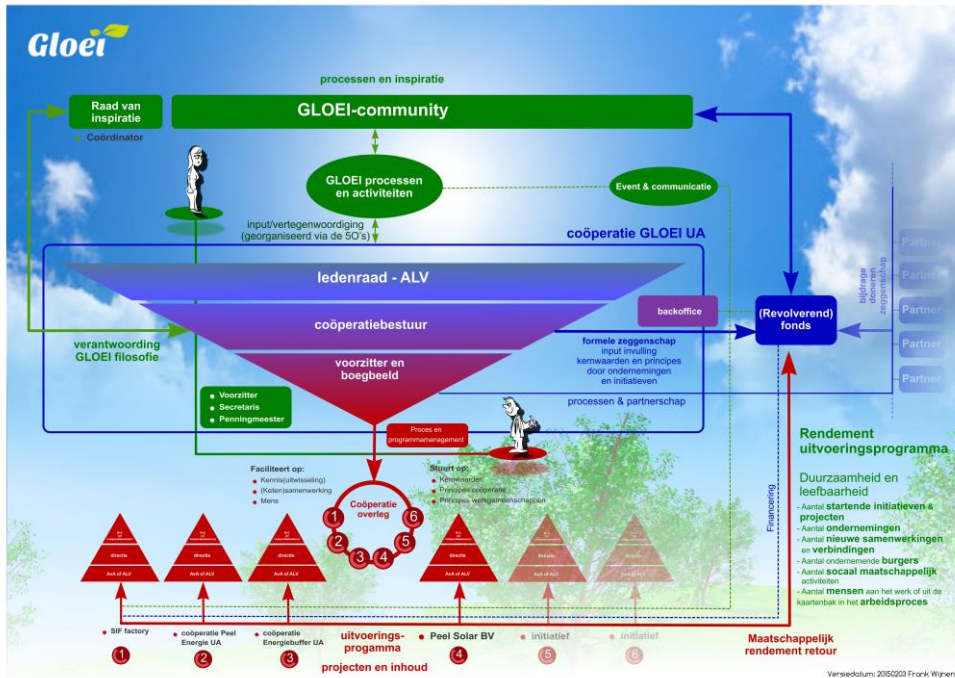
Gloei

processen en inspiratie

Raad van inspiratie

Coördinator

GLOEI-community

GLOEI processen en activiteiten

Event & communicatie

input/vertegenwoordiging (georganiseerd via de 5O's)

coöperatie GLOEI UA

ledenraad - ALV

coöperatiebestuur

backoffice

(Revolverend) fonds

verantwoording GLOEI filosofie

voorzitter en boegbeeld

formele zeggenschap
input invulling kernwaarden en principes door ondernemingen en initiatieven

processen & partnerschap

Voorzitter
Secretaris
Penningmeester

Proces en programmamanagement

Partner
Partner
Partner
Partner
Partner

bijdrage doneren zeggenschap

Faciliteert op:
Kennis(uitwisseling)
(Keten)samenwerking
Mens

Coöperatie overleg

1 2 3 4 5 6

Stuurt op:
Kernwaarden
Principes coöperatie
Principes ketensamenwerking

Financiering

Rendement uitvoeringsprogramma

Duurzaamheid en leefbaarheid

- Aantal startende initiatieven & projecten
- Aantal ondernemingen
- Aantal nieuwe samenwerkingen en verbindingen
- Aantal ondernemende burgers
- Aantal socaal maatschappelijk activiteiten
- Aantal mensen aan het werk of uit de kaartenbak in het arbeidsproces

directie
AvA of ALV

SIF factory
1

coöperatie Peel Energie UA
2

coöperatie Energiebuffer UA
3

uitvoerings-programma

projecten en inhoud

Peel Solar BV
4

initiatief
5

initiatief
6

Maatschappelijk rendement retour

Versiedatum: 20150203 Frank Wijnen